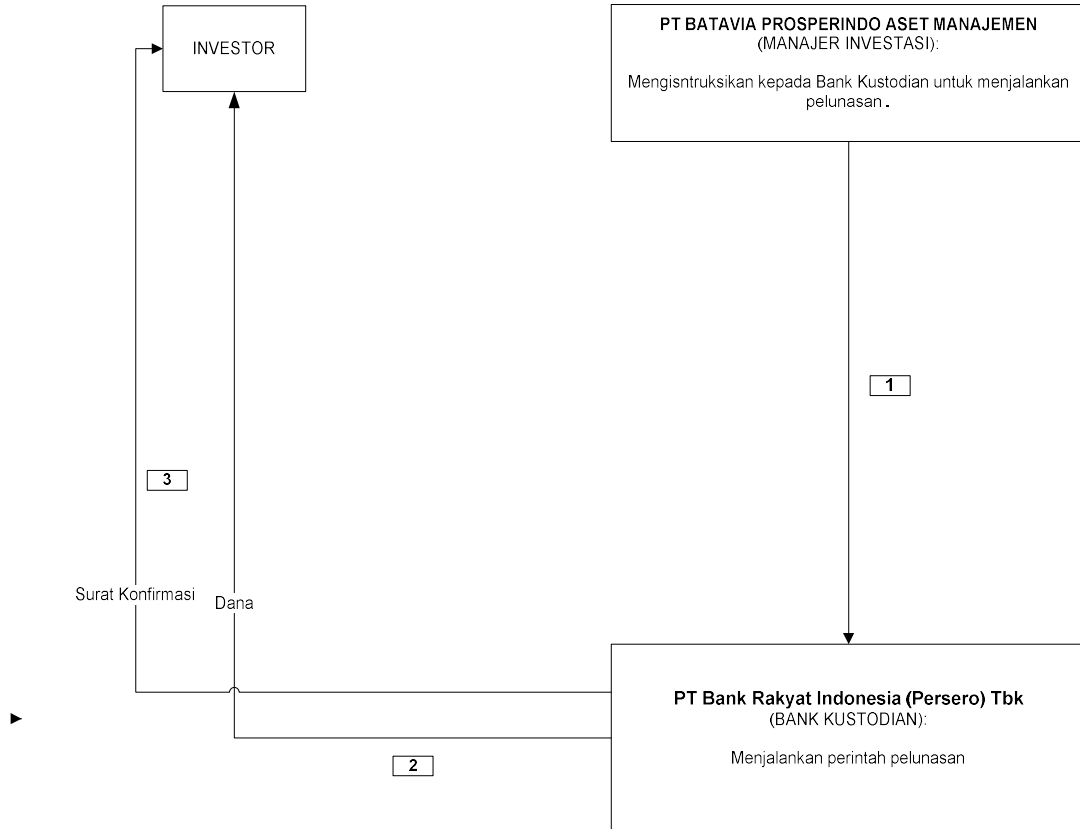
INVESTOR

PT BATAVIA PROSPERINDO ASET MANAJEMEN
(MANAJER INVESTASI):

Mengisntruksikan kepada Bank Kustodian untuk menjalankan pelunasan.

1

3

Surat Konfirmasi

Dana

PT Bank Rakyat Indonesia (Persero) Tbk
(BANK KUSTODIAN):

Menjalankan perintah pelunasan

2